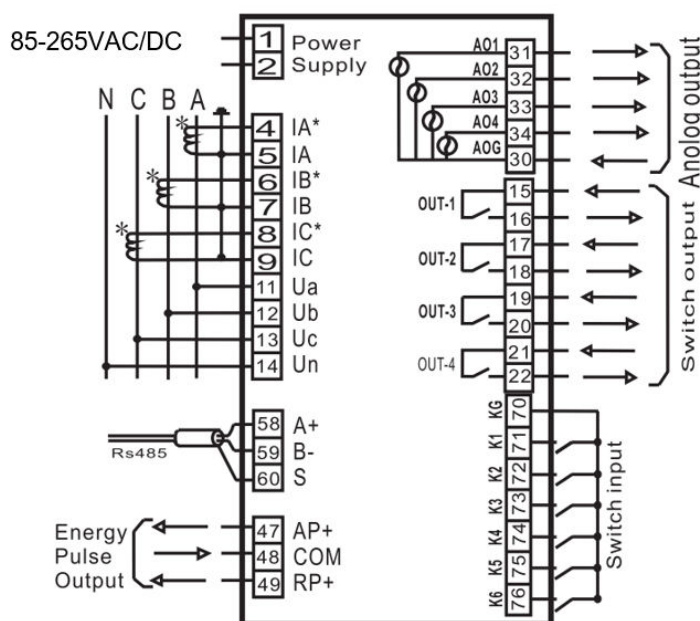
85-265VAC/DC

1 Power
2 Supply

N C B A

4 IA*
5 IA
6 IB*
7 IB
8 IC*
9 IC
11 Ua
12 Ub
13 Uc
14 Un

58 A+
59 B-
60 S

Rs485

Energy Pulse Output

47 AP+
48 COM
49 RP+

AO1 31
AO2 32
AO3 33
AO4 34
AOG 30

Anolog output

OUT-1 15 16
OUT-2 17 18
OUT-3 19 20
OUT-4 21 22

Switch output

KG 70
K1 71
K2 72
K3 73
K4 74
K5 75
K6 76

Switch input